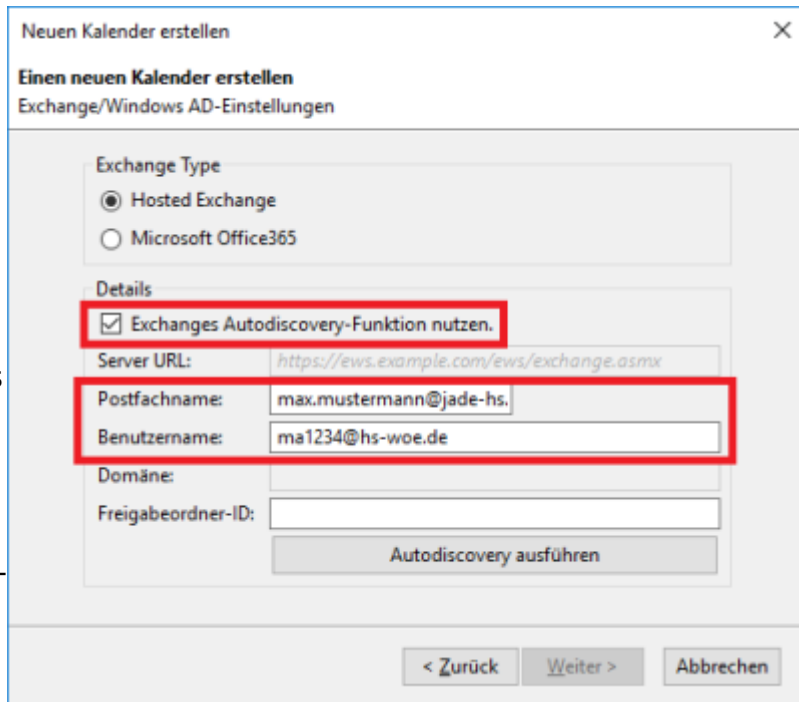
Neuen Kalender erstellen

Einen neuen Kalender erstellen
Exchange/Windows AD-Einstellungen

Exchange Type
Hosted Exchange
Microsoft Office365

Details
Exchanges Autodiscovery-Funktion nutzen.
Server URL: https://ews.example.com/ews/exchange.asmx
Postfachname: max.mustermann@jade-hs.
Benutzername: ma1234@hs-woe.de
Domäne:
Freigabeordner-ID:
Autodiscovery ausführen

< Zurück
Weiter >
Abbrechen